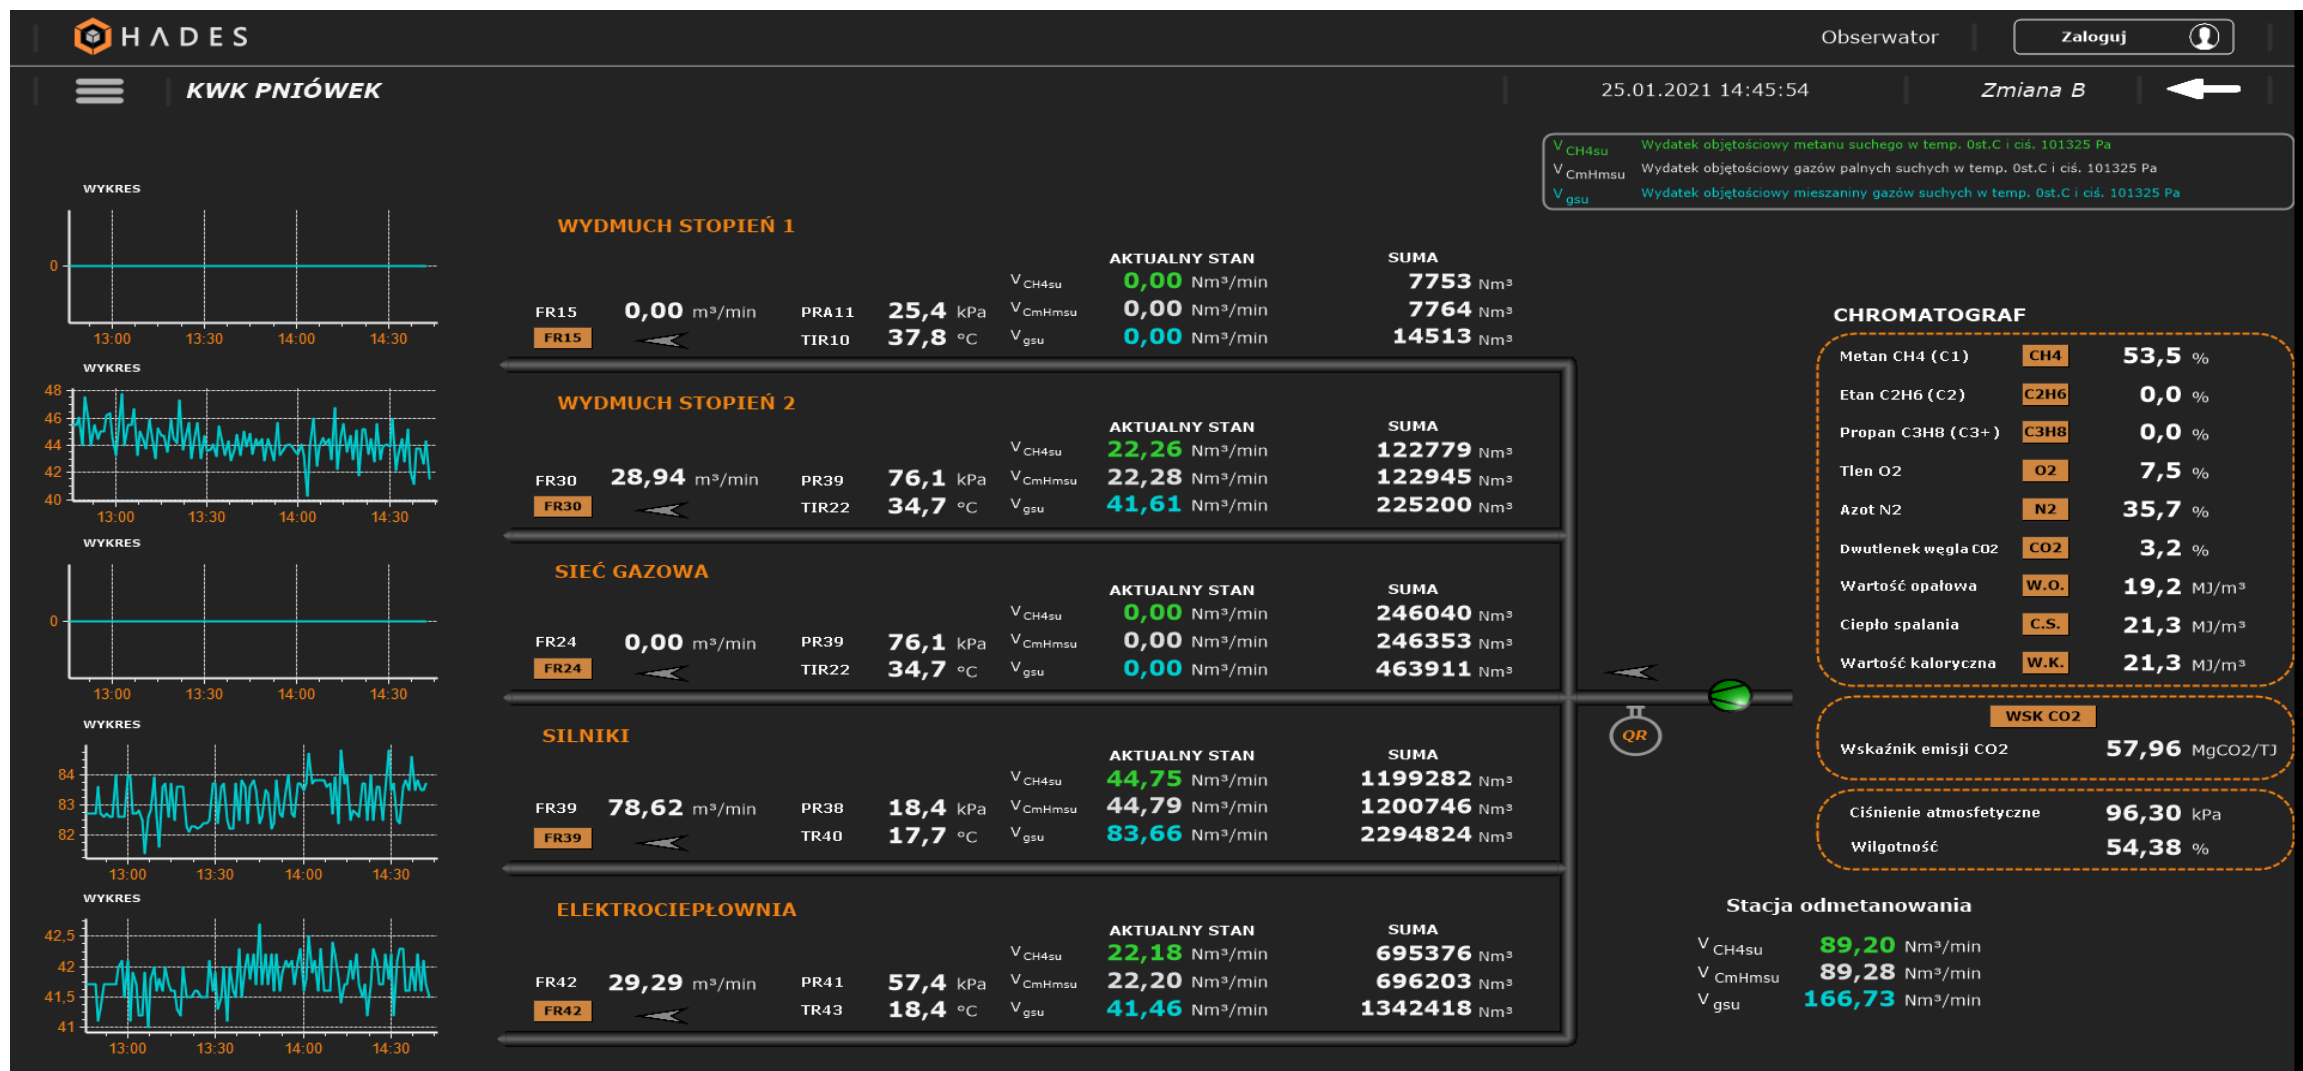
HADES

Obserwator

Zaloguj

KWK PNIÓWEK

25.01.2021 14:45:54

Zmiana B

$V_{CH4su}$ Wydatek objętościowy metanu suchego w temp. 0st.C i ciś. 101325 Pa
$V_{CmHmsu}$ Wydatek objętościowy gazów palnych suchych w temp. 0st.C i ciś. 101325 Pa
$V_{gsu}$ Wydatek objętościowy mieszaniny gazów suchych w temp. 0st.C i ciś. 101325 Pa

WYKRES
0
13:00 13:30 14:00 14:30

WYKRES
48 46 44 42 40
13:00 13:30 14:00 14:30

WYKRES
0
13:00 13:30 14:00 14:30

WYKRES
84 83 82
13:00 13:30 14:00 14:30

WYKRES
42,5 42 41,5 41
13:00 13:30 14:00 14:30

WYDMUCH STOPIEŃ 1
AKTUALNY STAN SUMA
FR15 0,00 m³/min PRA11 25,4 kPa
FR15 TIR10 37,8 °C
$V_{CH4su}$ 0,00 Nm³/min 7753 Nm³
$V_{CmHmsu}$ 0,00 Nm³/min 7764 Nm³
$V_{gsu}$ 0,00 Nm³/min 14513 Nm³

WYDMUCH STOPIEŃ 2
AKTUALNY STAN SUMA
FR30 28,94 m³/min PR39 76,1 kPa
FR30 TIR22 34,7 °C
$V_{CH4su}$ 22,26 Nm³/min 122779 Nm³
$V_{CmHmsu}$ 22,28 Nm³/min 122945 Nm³
$V_{gsu}$ 41,61 Nm³/min 225200 Nm³

SIEĆ GAZOWA
AKTUALNY STAN SUMA
FR24 0,00 m³/min PR39 76,1 kPa
FR24 TIR22 34,7 °C
$V_{CH4su}$ 0,00 Nm³/min 246040 Nm³
$V_{CmHmsu}$ 0,00 Nm³/min 246353 Nm³
$V_{gsu}$ 0,00 Nm³/min 463911 Nm³

SILNIKI
AKTUALNY STAN SUMA
FR39 78,62 m³/min PR38 18,4 kPa
FR39 TR40 17,7 °C
$V_{CH4su}$ 44,75 Nm³/min 1199282 Nm³
$V_{CmHmsu}$ 44,79 Nm³/min 1200746 Nm³
$V_{gsu}$ 83,66 Nm³/min 2294824 Nm³

ELEKTROCIEPŁOWNIA
AKTUALNY STAN SUMA
FR42 29,29 m³/min PR41 57,4 kPa
FR42 TR43 18,4 °C
$V_{CH4su}$ 22,18 Nm³/min 695376 Nm³
$V_{CmHmsu}$ 22,20 Nm³/min 696203 Nm³
$V_{gsu}$ 41,46 Nm³/min 1342418 Nm³

QR

CHROMATOGRAF
Metan CH4 (C1) CH4 53,5 %
Etan C2H6 (C2) C2H6 0,0 %
Propan C3H8 (C3+) C3H8 0,0 %
Tlen O2 O2 7,5 %
Azot N2 N2 35,7 %
Dwutlenek węgla CO2 CO2 3,2 %
Wartość opałowa W.O. 19,2 MJ/m³
Ciepło spalania C.S. 21,3 MJ/m³
Wartość kaloryczna W.K. 21,3 MJ/m³

WSK CO2
Wskaźnik emisji CO2 57,96 MgCO2/TJ

Ciśnienie atmosfetyczne 96,30 kPa
Wilgotność 54,38 %

Stacja odmetanowania
$V_{CH4su}$ 89,20 Nm³/min
$V_{CmHmsu}$ 89,28 Nm³/min
$V_{gsu}$ 166,73 Nm³/min